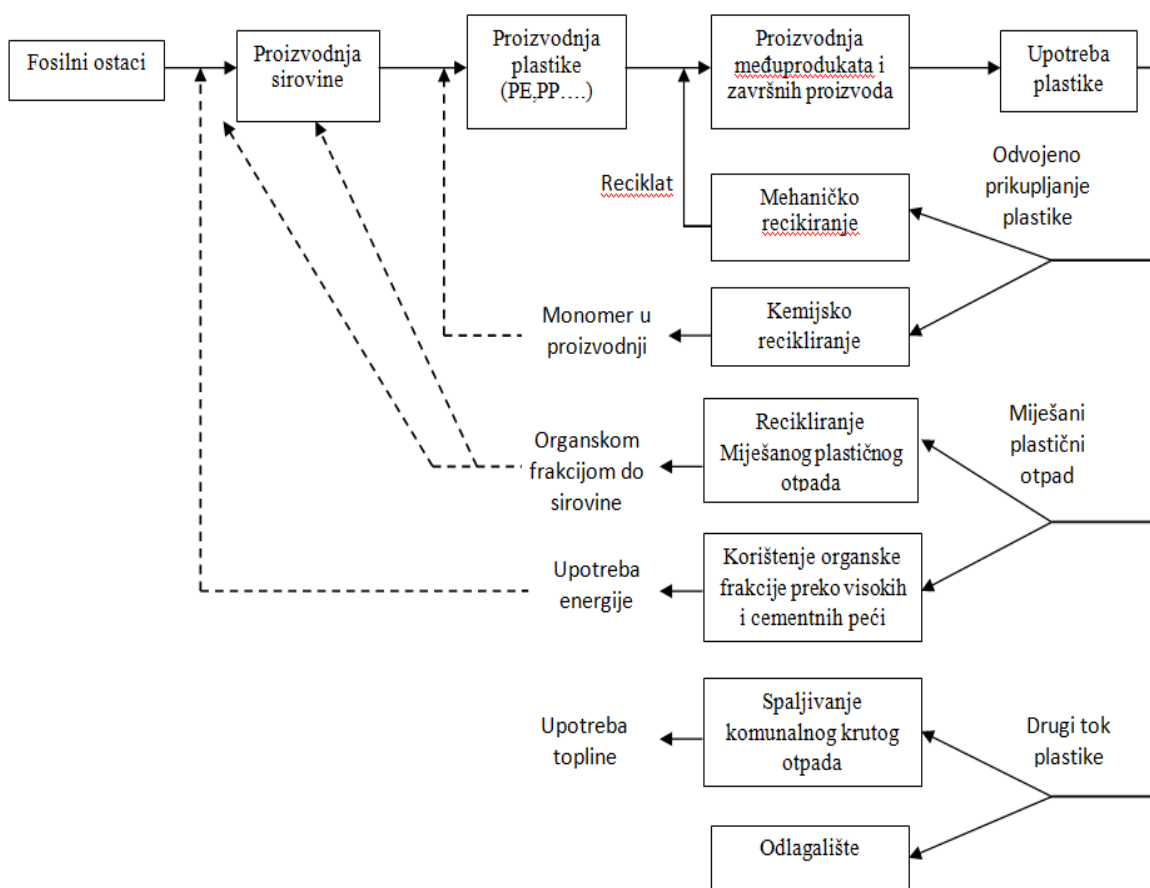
Fosilni ostaci

Proizvodnja sirovine

Proizvodnja plastike (PE,PP….)

Proizvodnja međuprodukata i završnih proizvoda

Upotreba plastike

Odvojeno prikupljanje plastike

Reciklat

Mehaničko recikiranje

Monomer u proizvodnji

Kemijsko recikliranje

Mije­šani plastični otpad

Organskom frakcijom do sirovine

Recikliranje Miješanog plastičnog otpada

Upotreba energije

Korištenje organske frakcije preko visokih i cementnih peći

Upotreba topline

Spaljivanje komunalnog krutog otpada

Drugi tok plastike

Odlagalište